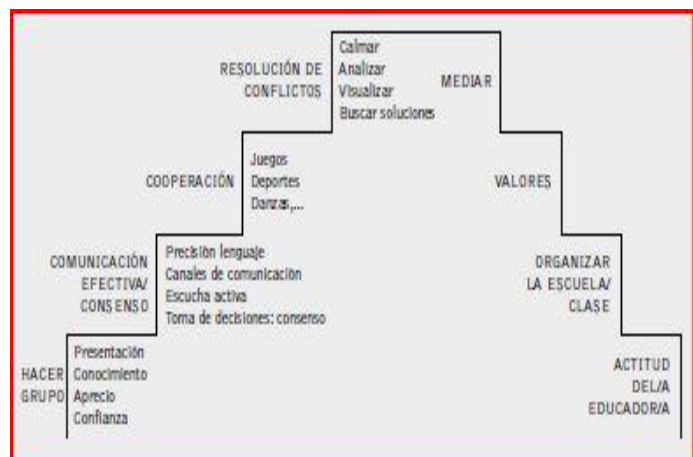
RESOLUCIÓN DE CONFLICTOS

Calmar
Analizar
Visualizar
Buscar soluciones

MEDIAR

COOPERACIÓN

Juegos
Deportes
Danzas,...

VALORES

COMUNICACIÓN EFECTIVA/ CONSENSO

Precisión lenguaje
Canales de comunicación
Escucha activa
Toma de decisiones: consenso

ORGANIZAR LA ESCUELA/ CLASE

HACER GRUPO

Presentación
Conocimiento
Aprecio
Confianza

ACTITUD DEL/A EDUCADOR/A